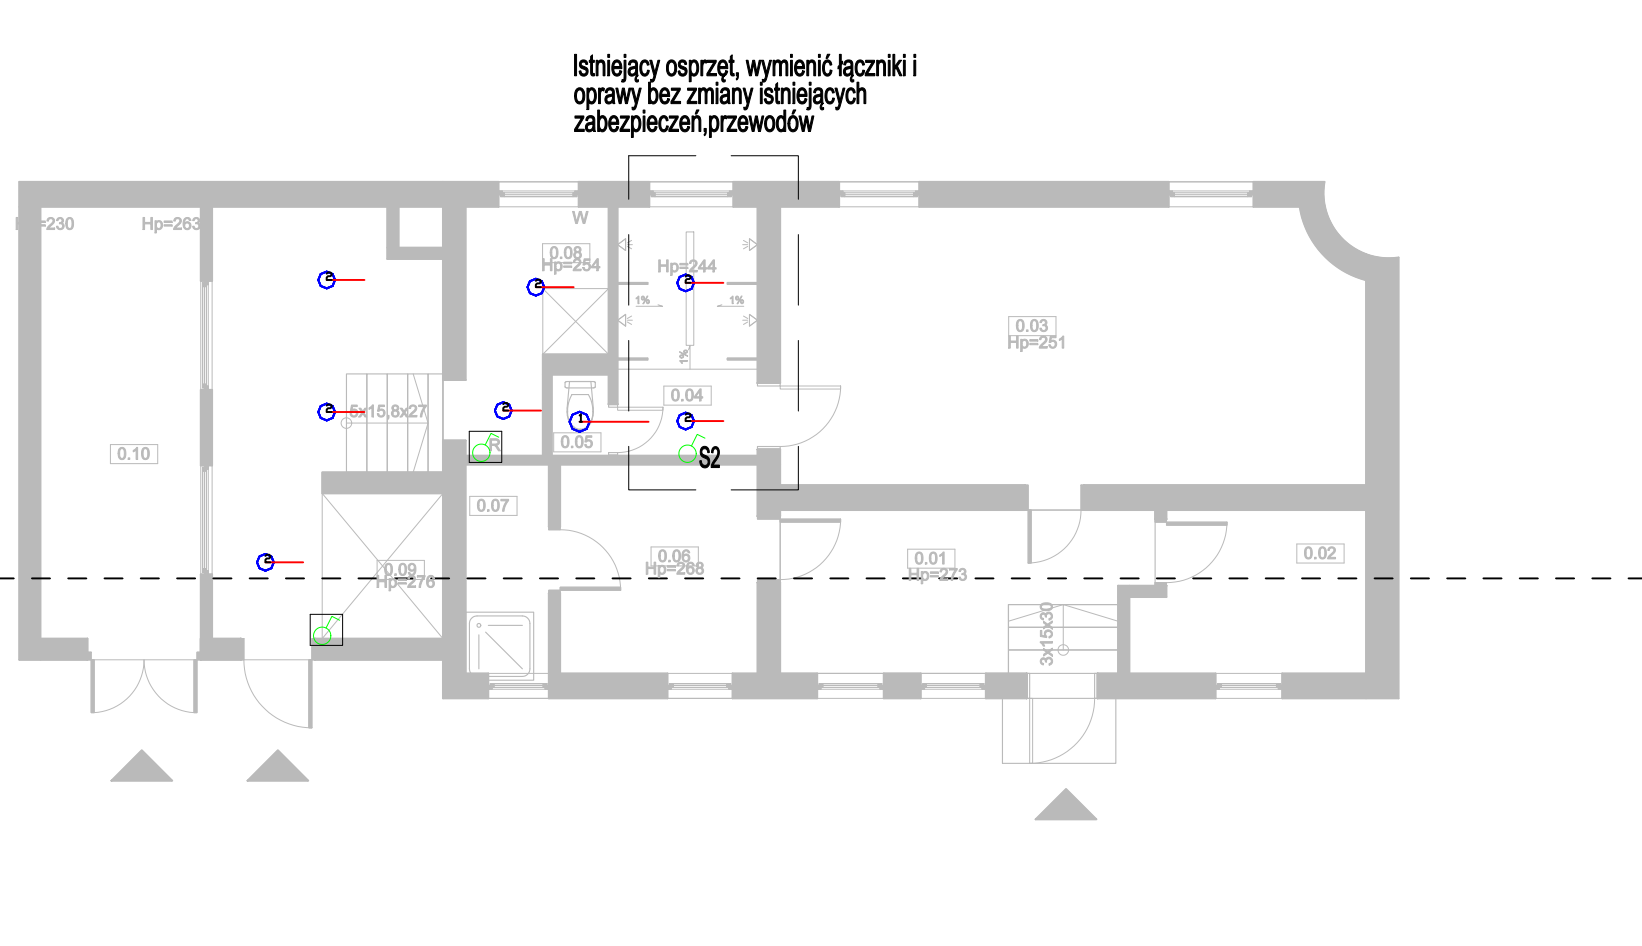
Istniejący osprzęt, wymienić łączniki i oprawy bez zmiany istniejących zabezpieczeń,przewodów

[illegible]=230
Hp=263
W
0.08
Hp=254
Hp=244
1%
1%
1%
0.03
Hp=251
5x15,8x27
0.04
0.05
S2
0.10
0.07
0.09
Hp=276
0.06
Hp=268
0.01
Hp=273
0.02
3x15x30
R